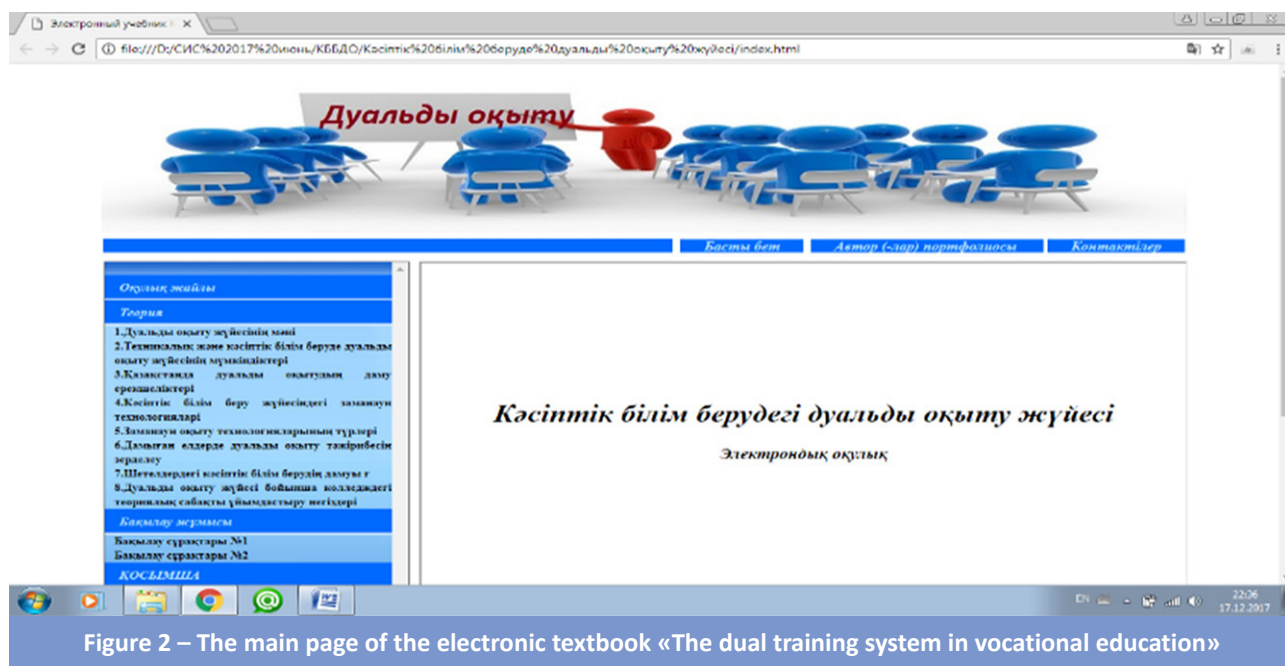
Электронный учебник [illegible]

file:///D:/СИС%202017%20июнь/КББДО/Кәсіптік%20білім%20беруде%20дуальды%20оқыту%20жүйесі/index.html

Дуальды оқыту

Басты бет | Автор (-лар) портфолиосы | Контактілер

Оқулық жайлы

Теория

1.Дуальды оқыту жүйесінің мәні
2.Техникалық және кәсіптік білім беруде дуальды оқыту жүйесінің мүмкіндіктері
3.Қазақстанда дуальды оқытудың даму ерекшеліктері
4.Кәсіптік білім беру жүйесіндегі заманауи технологиялары
5.Заманауи оқыту технологияларының түрлері
6.Дамыған елдерде дуальды оқыту тәжірибесін зерделеу
7.Шетелдердегі кәсіптік білім берудің дамуы г
8.Дуальды оқыту жүйесі бойынша колледждегі теориялық сабақты ұйымдастыру негіздері

Бақылау жұмысы

Бақылау сұрақтары №1
Бақылау сұрақтары №2

ҚОСЫМША

Кәсіптік білім берудегі дуальды оқыту жүйесі

Электрондық оқулық

EN 22:06 17.12.2017

Figure 2 – The main page of the electronic textbook «The dual training system in vocational education»